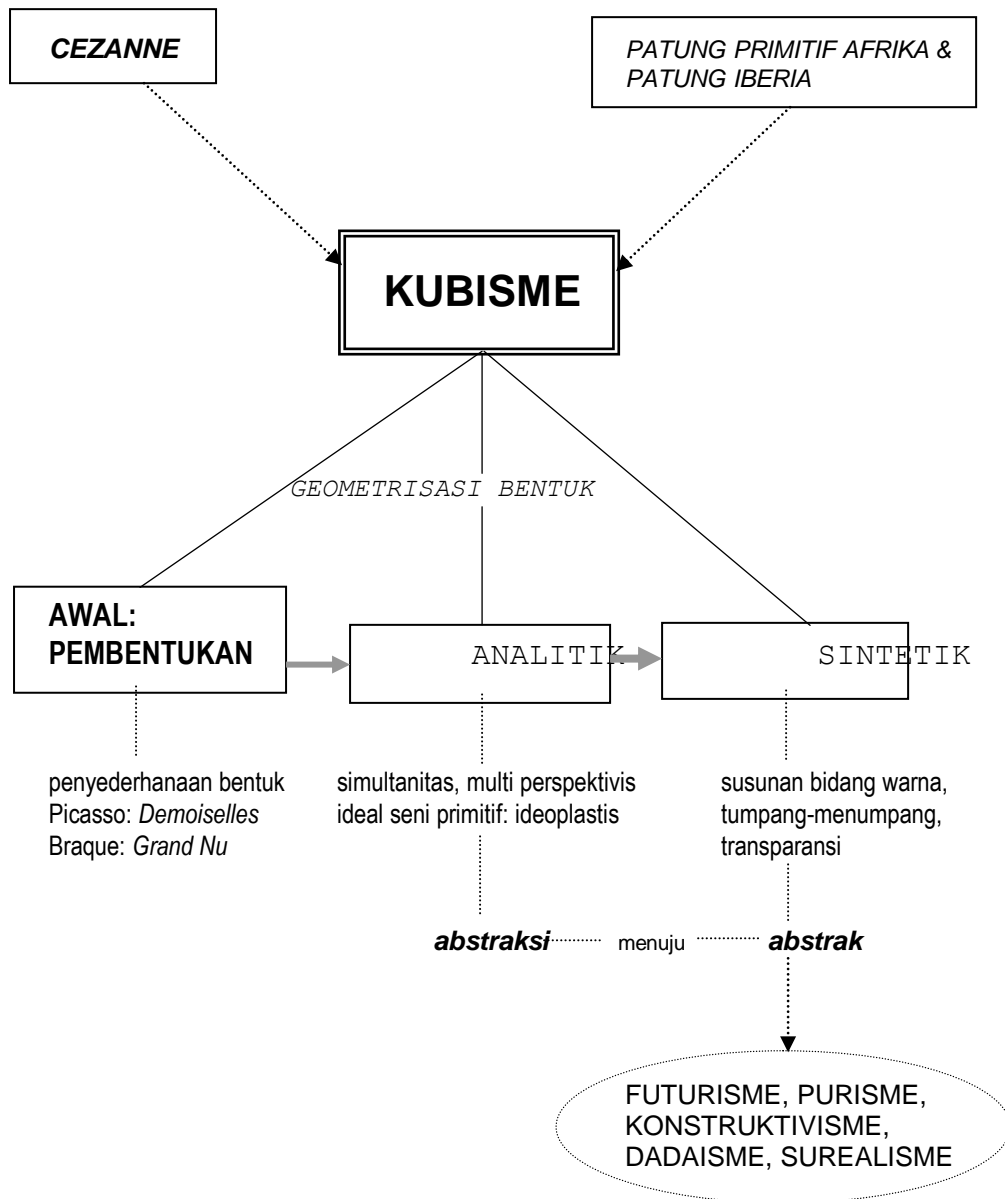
*CEZANNE*

*PATUNG PRIMITIF AFRIKA & PATUNG IBERIA*

KUBISME

GEOMETRISASI BENTUK

AWAL: PEMBENTUKAN

ANALITIK

SINTETIK

penyederhanaan bentuk
Picasso: *Demoiselles*
Braque: *Grand Nu*

simultanitas, multi perspektivis
ideal seni primitif: ideoplastis

susunan bidang warna, tumpang-menumpang, transparansi

***abstraksi*** menuju ***abstrak***

FUTURISME, PURISME, KONSTRUKTIVISME, DADAISME, SUREALISME